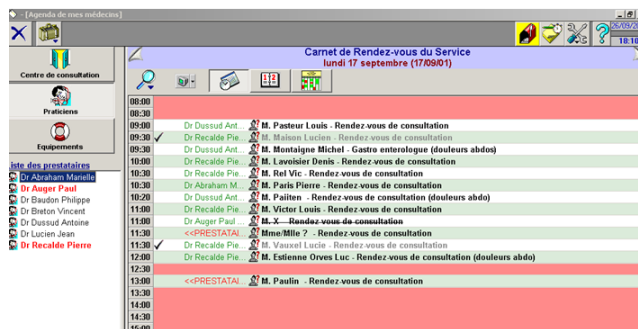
- [Agenda de mes médecins]

25/09/
18:10

Centre de consultation

Praticiens

Equipements

iste des prestataires
Dr Abraham Marielle
Dr Auger Paul
Dr Baudon Philippe
Dr Breton Vincent
Dr Dussud Antoine
Dr Lucien Jean
Dr Recalde Pierre

Carnet de Rendez-vous du Service
lundi 17 septembre (17/09/01)

| | | |
|---|---|---|
| 08:00 | | |
| 08:30 | | |
| 09:00 | Dr Dussud Ant. | M. Pasteur Louis - Rendez-vous de consultation |
| 09:30 ✓ | Dr Recalde Pie. | M. Maison Lucien - Rendez-vous de consultation |
| 09:30 | Dr Dussud Ant. | M. Montaigne Michel - Gastro enterologue (douleurs abdos) |
| 10:00 | Dr Recalde Pie. | M. Lavoisier Denis - Rendez-vous de consultation |
| 10:30 | Dr Recalde Pie. | M. Rel Vic - Rendez-vous de consultation |
| 10:30 | Dr Abraham M. | M. Paris Pierre - Rendez-vous de consultation |
| 10:20 | Dr Dussud Ant. | M. Pailten - Rendez-vous de consultation (douleurs abdo) |
| 11:00 | Dr Recalde Pie. | M. Victor Louis - Rendez-vous de consultation |
| 11:00 | Dr Auger Paul | M. X - Rendez-vous de consultation |
| 11:30 | <<PRESTATAI | Mme/Mlle ? - Rendez-vous de consultation |
| 11:30 ✓ | Dr Recalde Pie. | M. Vauxel Lucie - Rendez-vous de consultation |
| 12:00 | Dr Recalde Pie. | M. Estienne Orves Luc - Rendez-vous de consultation (douleurs abdo) |
| 12:30 | | |
| 13:00 | <<PRESTATAI | M. Paulin - Rendez-vous de consultation |
| 13:30 | | |
| 14:00 | | |
| 14:30 | | |
| 15:00 | | |